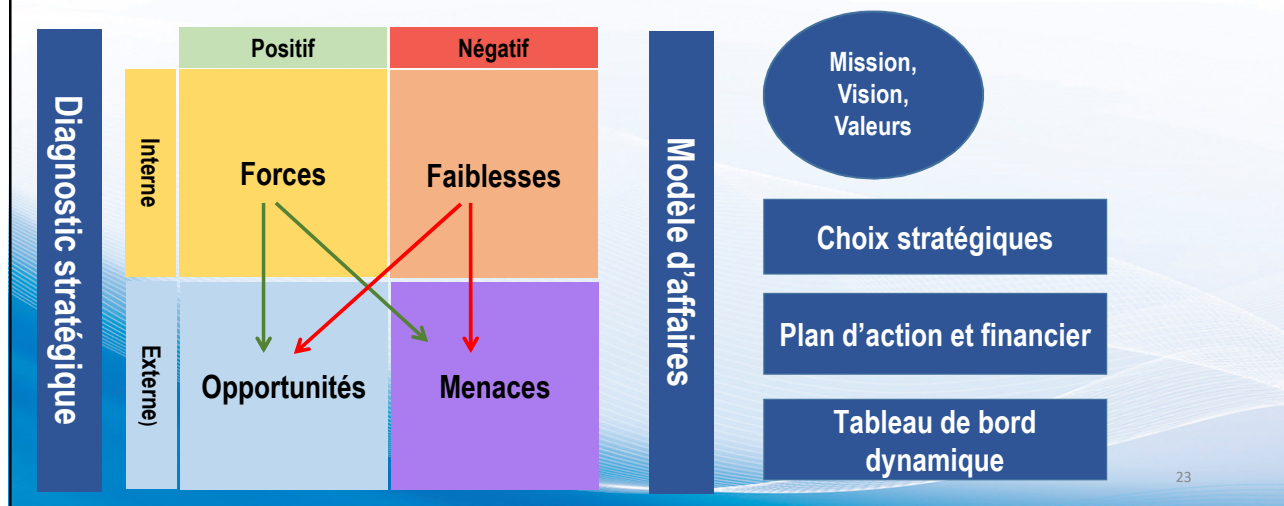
Diagnostic stratégique

| | Positif | Négatif |
|---|---|---|
| Interne | Forces | Faiblesses |
| Externe) | Opportunités | Menaces |

Modèle d'affaires

Mission, Vision, Valeurs

Choix stratégiques

Plan d'action et financier

Tableau de bord dynamique

23